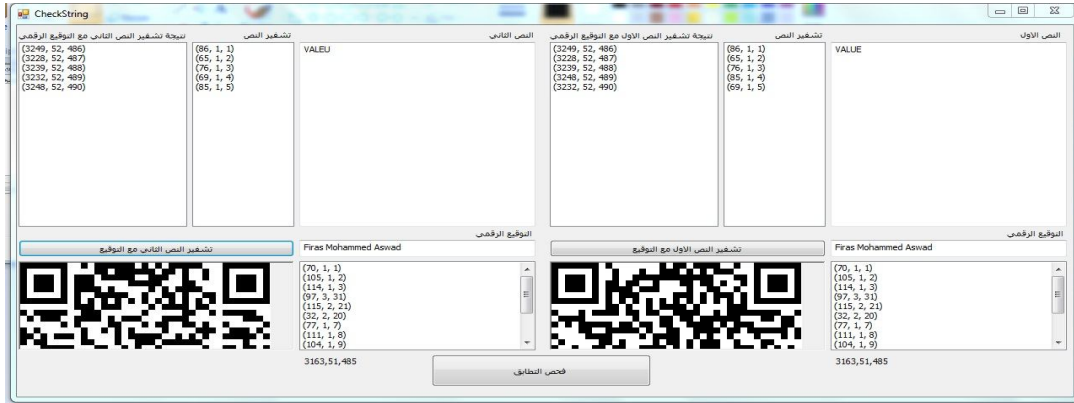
CheckString

النص الاول

VALUE

تشفير النص

(86, 1, 1)
(65, 1, 2)
(76, 1, 3)
(85, 1, 4)
(69, 1, 5)

نتيجة تشفير النص الاول مع التوقيع الرقمي

(3249, 52, 486)
(3228, 52, 487)
(3239, 52, 488)
(3248, 52, 489)
(3232, 52, 490)

التوقيع الرقمي

Firas Mohammed Aswad

تشفير النص الاول مع التوقيع

(70, 1, 1)
(105, 1, 2)
(114, 1, 3)
(97, 3, 31)
(115, 2, 21)
(32, 2, 20)
(77, 1, 7)
(111, 1, 8)
(104, 1, 9)

3163,51,485

النص الثاني

VALEU

تشفير النص

(86, 1, 1)
(65, 1, 2)
(76, 1, 3)
(69, 1, 4)
(85, 1, 5)

نتيجة تشفير النص الثاني مع التوقيع الرقمي

(3249, 52, 486)
(3228, 52, 487)
(3239, 52, 488)
(3232, 52, 489)
(3248, 52, 490)

التوقيع الرقمي

Firas Mohammed Aswad

تشفير النص الثاني مع التوقيع

(70, 1, 1)
(105, 1, 2)
(114, 1, 3)
(97, 3, 31)
(115, 2, 21)
(32, 2, 20)
(77, 1, 7)
(111, 1, 8)
(104, 1, 9)

3163,51,485

فحص التطابق